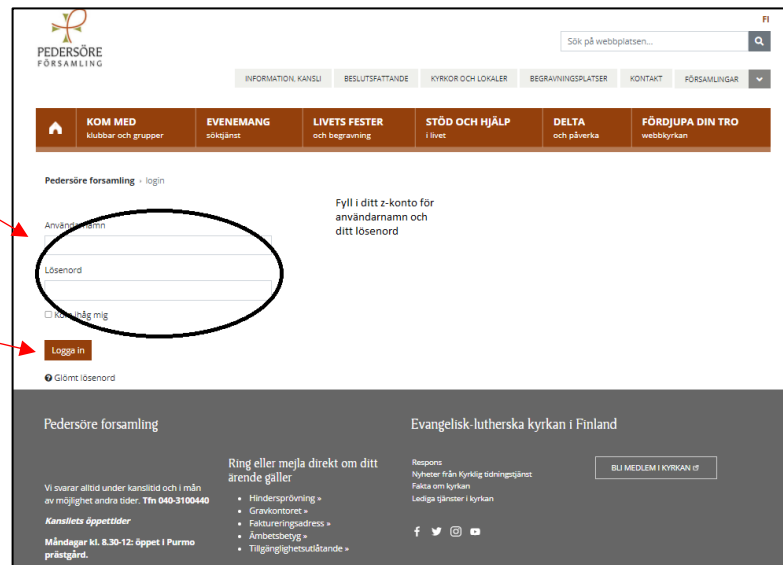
PEDERSÖRE FÖRSAMLING

FI

Sök på webbplatsen...

INFORMATION, KANSLI | BESLUTSFATTANDE | KYRKOR OCH LOKALER | BEGRAVNINGSPLATSER | KONTAKT | FÖRSAMLINGAR

KOM MED klubbar och grupper | EVENEMANG söktjänst | LIVETS FESTER och begravning | STÖD OCH HJÄLP i livet | DELTA och påverka | FÖRDJUPA DIN TRO webbkyrkan

Pedersöre forsamling › login

Fyll i ditt z-konto för användarnamn och ditt lösenord

Användarnamn

Lösenord

Kom ihåg mig

Logga in

Glömt lösenord

Pedersöre forsamling

Vi svarar alltid under kanslitid och i mån av möjlighet andra tider. Tfn 040-3100440

Kansliets öppettider

Måndagar kl. 8.30-12: öppet i Purmo prästgård.

Ring eller mejla direkt om ditt ärende gäller

• Hindersprövning »
• Gravkontoret »
• Faktureringsadress »
• Ämbetsbetyg »
• Tillgänglighetsutlåtande »

Evangelisk-lutherska kyrkan i Finland

Respons
Nyheter från Kyrklig tidningstjänst
Fakta om kyrkan
Lediga tjänster i kyrkan

BLI MEDLEM I KYRKAN